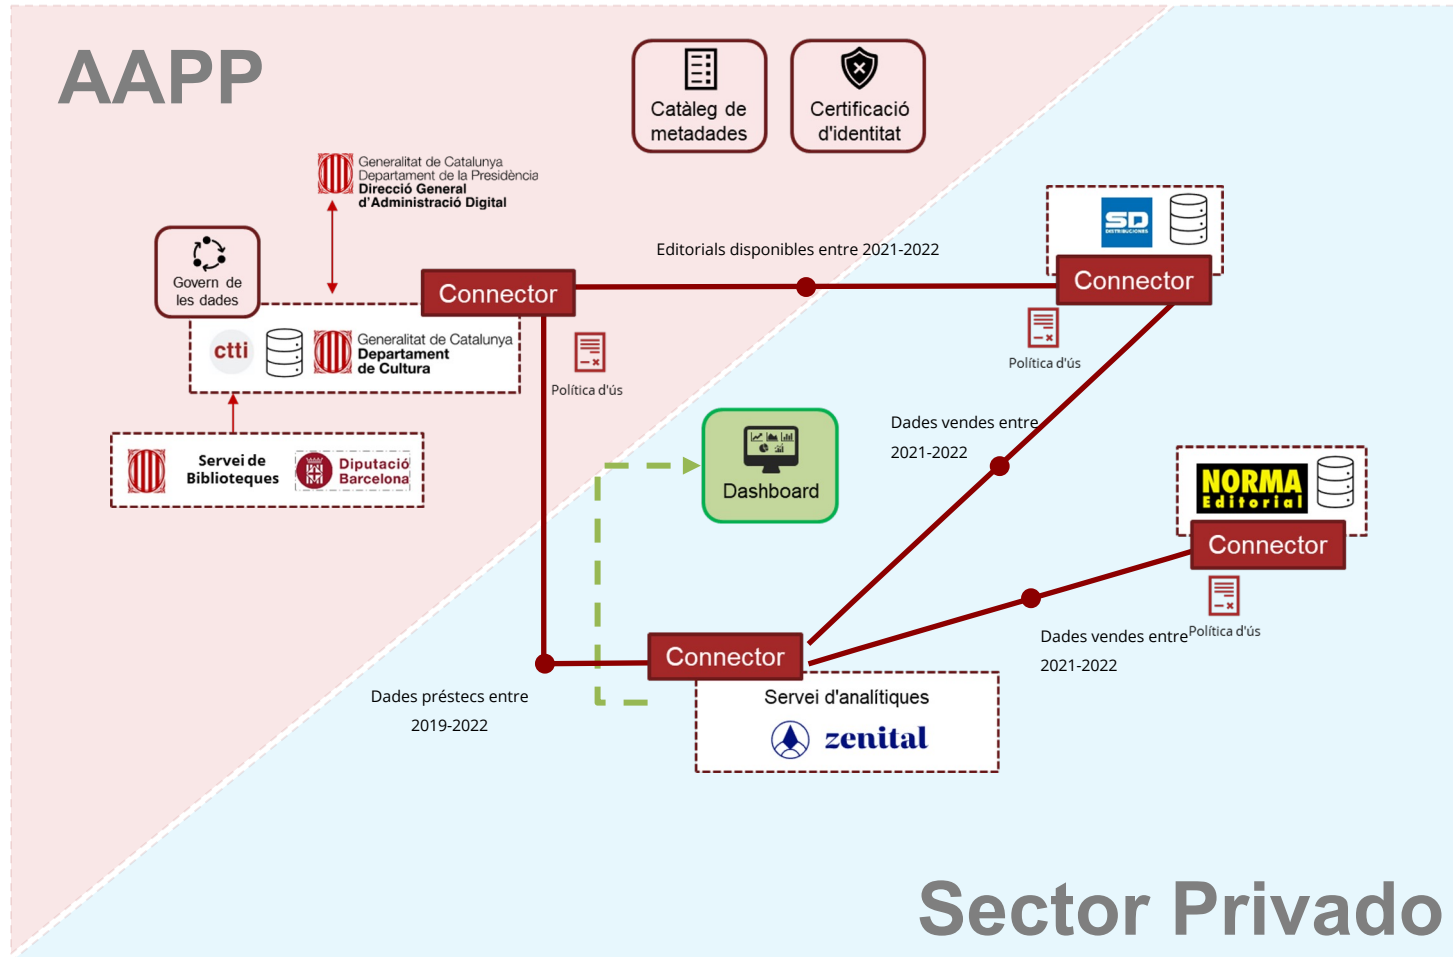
AAPP

Catàleg de metadades

Certificació d'identitat

Generalitat de Catalunya
Departament de la Presidència
Direcció General d'Administració Digital

Govern de les dades

Connector

Editorials disponibles entre 2021-2022

SD DISTRIBUCIONES

Connector

Política d'ús

ctti

Generalitat de Catalunya
Departament de Cultura

Política d'ús

Dades vendes entre 2021-2022

Dashboard

Servei de Biblioteques

Diputació Barcelona

NORMA Editorial

Connector

Política d'ús

Dades vendes entre 2021-2022

Connector

Dades préstecs entre 2019-2022

Servei d'analítiques

zenital

Sector Privado